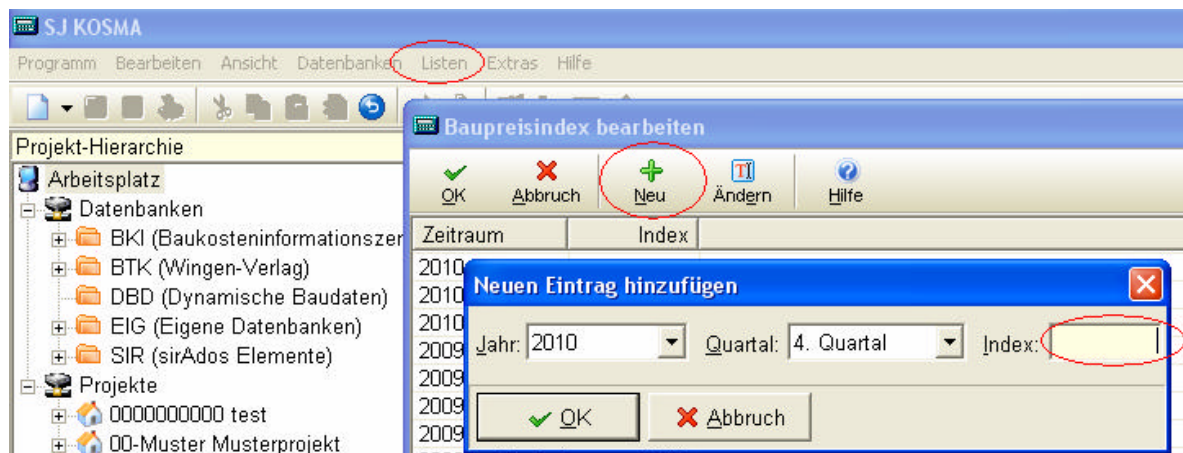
SJ KOSMA

Programm Bearbeiten Ansicht Datenbanken Listen Extras Hilfe

Projekt-Hierarchie

Arbeitsplatz
Datenbanken
BKI (Baukosteninformationszer
BTK (Wingen-Verlag)
DBD (Dynamische Baudaten)
EIG (Eigene Datenbanken)
SIR (sirAdos Elemente)
Projekte
0000000000 test
00-Muster Musterprojekt

Baupreisindex bearbeiten

OK Abbruch Neu Ändern Hilfe

| Zeitraum | Index |
|---|---|
| 2010 | |
| 2010 | |
| 2010 | |
| 2009 | |
| 2009 | |
| 2009 | |
| 2009 | |

Neuen Eintrag hinzufügen

Jahr: 2010 Quartal: 4. Quartal Index:

OK Abbruch